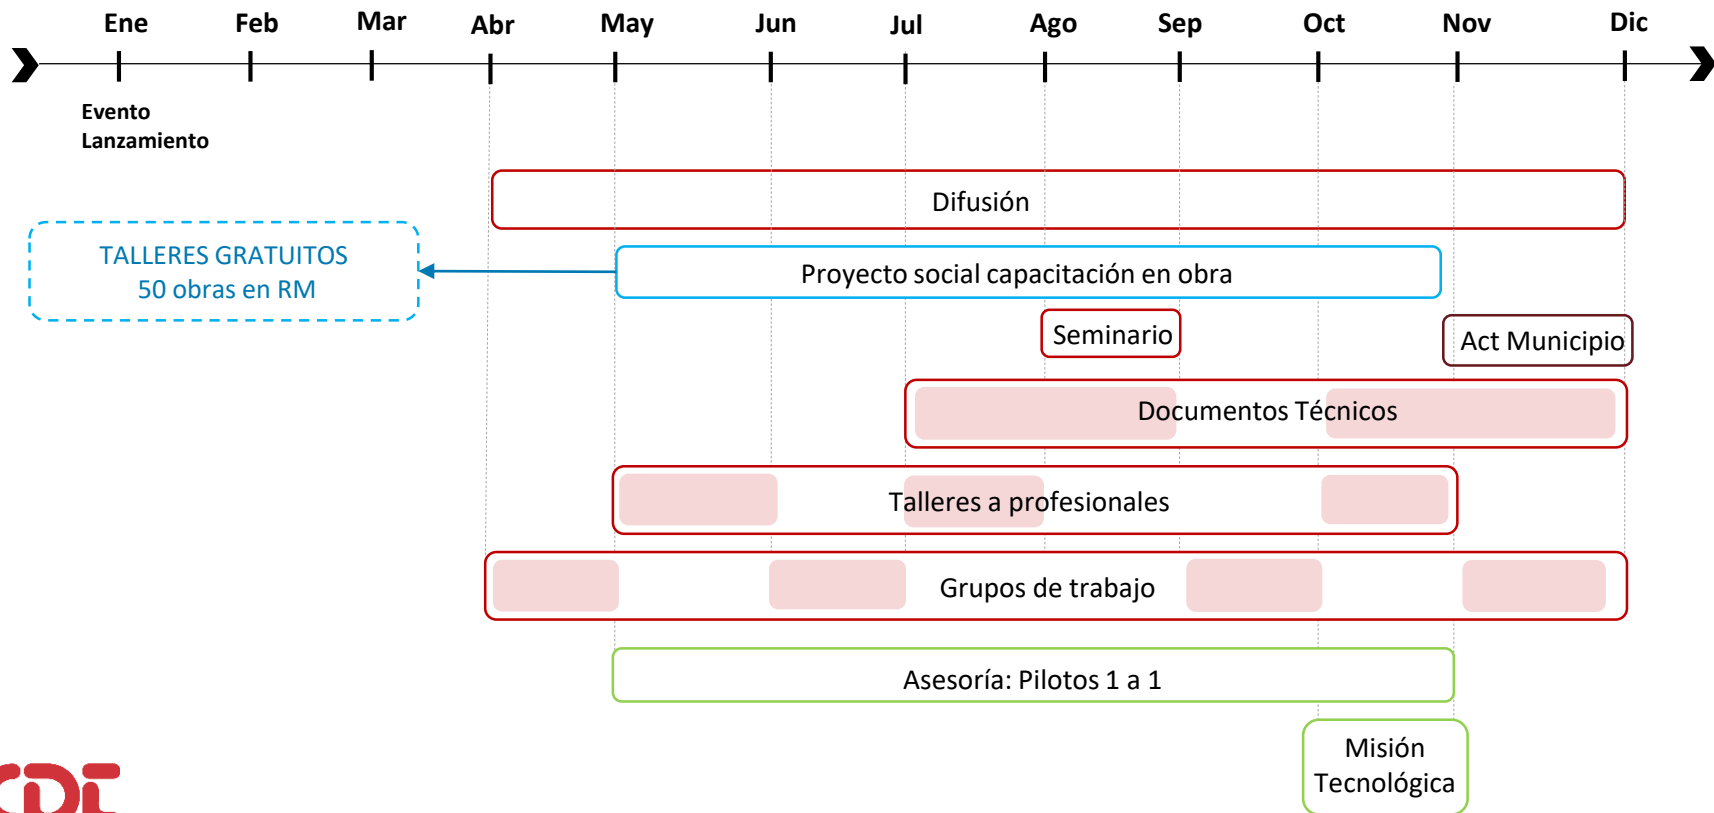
Ene Feb Mar Abr May Jun Jul Ago Sep Oct Nov Dic

Evento Lanzamiento

Difusión

TALLERES GRATUITOS
50 obras en RM

Proyecto social capacitación en obra

Seminario

Act Municipio

Documentos Técnicos

Talleres a profesionales

Grupos de trabajo

Asesoría: Pilotos 1 a 1

Misión Tecnológica